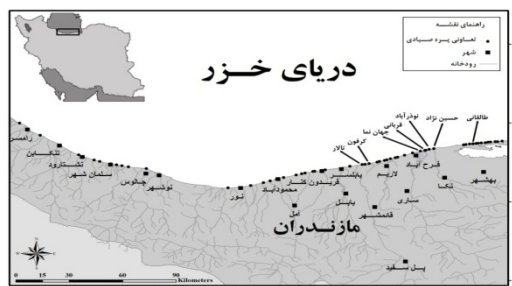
راهنمای نقشه
تعاونی پره صیادی
شهر
رودخانه

دریای خـزر

طالقانی
حسین نژاد
نوذرآباد
قربانی
جهان نما
کرفون
تالار
فرح آباد
بهشهر
نکا
ساری
لاریم
بابلسر
فریدون کنار
محمودآباد
بابل
قائمشهر
آمل
نور
نوشهر
چالوس
سلمان شهر
تنکابن
رامسر
لنگشتارود
مازنـدران
پل سفید

0 15 30 60 90
Kilometers